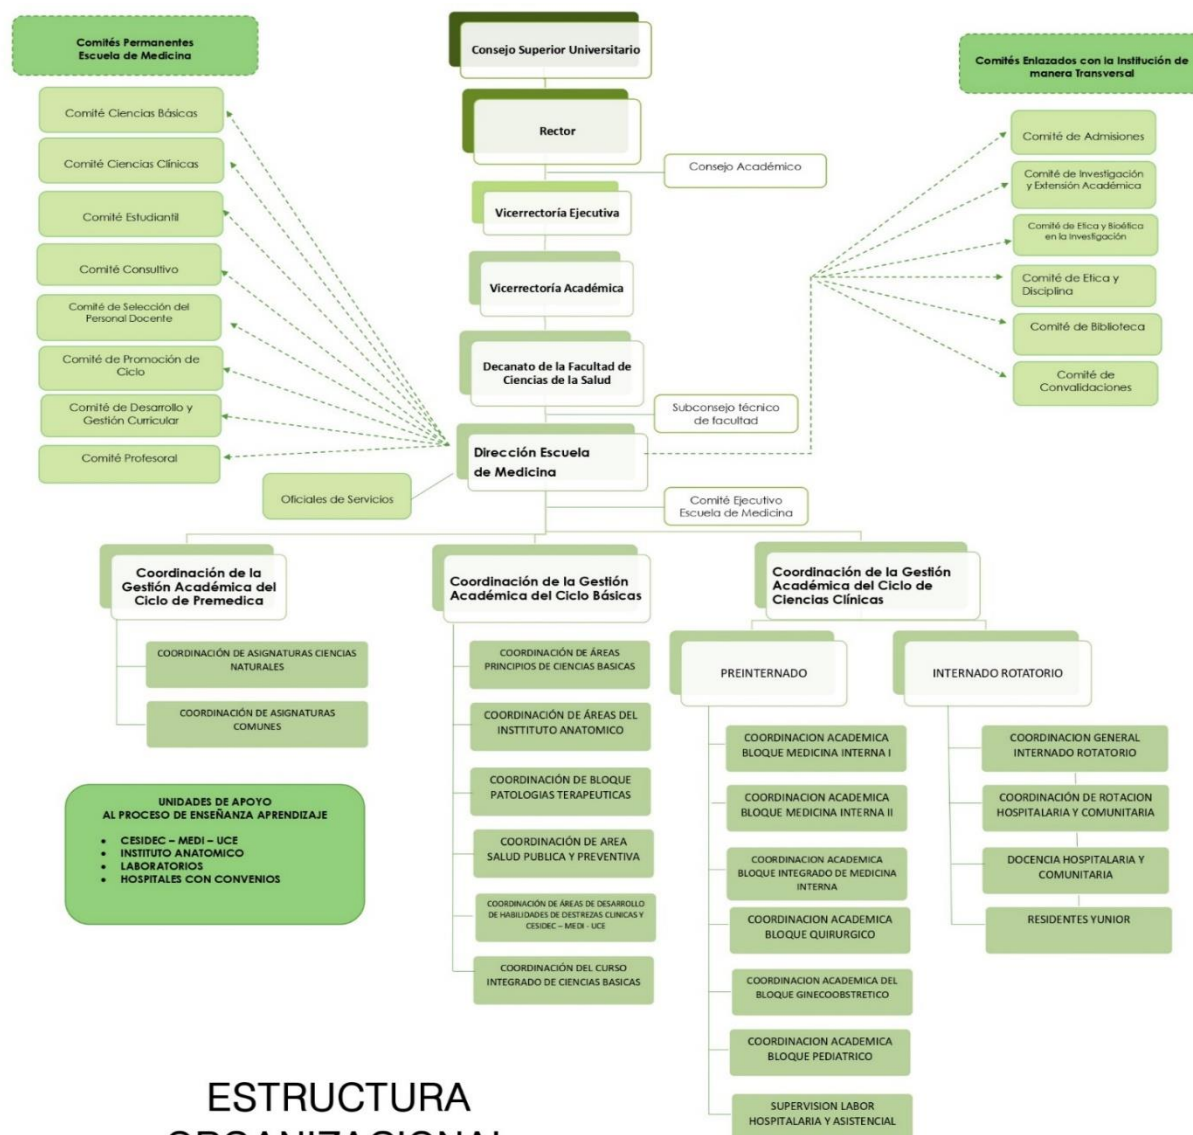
Comités Permanentes Escuela de Medicina

Consejo Superior Universitario

Comités Enlazados con la Institución de manera Transversal

Comité Ciencias Básicas

Comité Ciencias Clínicas

Comité Estudiantil

Comité Consultivo

Comité de Selección del Personal Docente

Comité de Promoción de Ciclo

Comité de Desarrollo y Gestión Curricular

Comité Profesoral

Rector

Consejo Académico

Vicerrectoría Ejecutiva

Vicerrectoría Académica

Decanato de la Facultad de Ciencias de la Salud

Subconsejo técnico de facultad

Dirección Escuela de Medicina

Oficiales de Servicios

Comité Ejecutivo Escuela de Medicina

Comité de Admisiones

Comité de Investigación y Extensión Académica

Comité de Etica y Bioética en la Investigación

Comité de Etica y Disciplina

Comité de Biblioteca

Comité de Convalidaciones

Coordinación de la Gestión Académica del Ciclo de Premedica

COORDINACIÓN DE ASIGNATURAS CIENCIAS NATURALES

COORDINACIÓN DE ASIGNATURAS COMUNES

Coordinación de la Gestión Académica del Ciclo Básicas

COORDINACIÓN DE ÁREAS PRINCIPIOS DE CIENCIAS BASICAS

COORDINACIÓN DE ÁREAS DEL INSTTITUTO ANATOMICO

COORDINACIÓN DE BLOQUE PATOLOGIAS TERAPEUTICAS

COORDINACIÓN DE AREA SALUD PUBLICA Y PREVENTIVA

COORDINACIÓN DE ÁREAS DE DESARROLLO DE HABILIDADES DE DESTREZAS CLINICAS Y CESIDEC – MEDI - UCE

COORDINACIÓN DEL CURSO INTEGRADO DE CIENCIAS BASICAS

Coordinación de la Gestión Académica del Ciclo de Ciencias Clínicas

PREINTERNADO

INTERNADO ROTATORIO

COORDINACION ACADEMICA BLOQUE MEDICINA INTERNA I

COORDINACION ACADEMICA BLOQUE MEDICINA INTERNA II

COORDINACION ACADEMICA BLOQUE INTEGRADO DE MEDICINA INTERNA

COORDINACION ACADEMICA BLOQUE QUIRURGICO

COORDINACION ACADEMICA DEL BLOQUE GINECOOBSTRETICO

COORDINACION ACADEMICA BLOQUE PEDIATRICO

SUPERVISION LABOR HOSPITALARIA Y ASISTENCIAL

COORDINACION GENERAL INTERNADO ROTATORIO

COORDINACIÓN DE ROTACION HOSPITALARIA Y COMUNITARIA

DOCENCIA HOSPITALARIA Y COMUNITARIA

RESIDENTES YUNIOR

UNIDADES DE APOYO AL PROCESO DE ENSEÑANZA APRENDIZAJE

• CESIDEC – MEDI – UCE
• INSTITUTO ANATOMICO
• LABORATORIOS
• HOSPITALES CON CONVENIOS

ESTRUCTURA
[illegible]